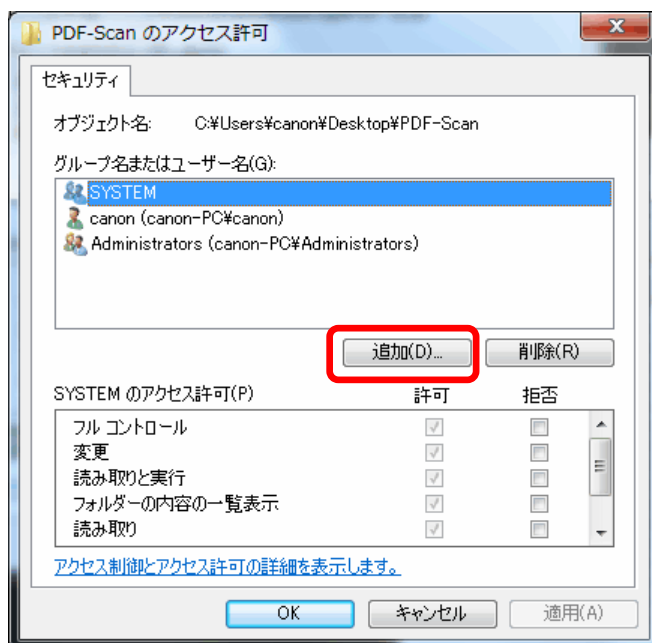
PDF-Scan のアクセス許可

セキュリティ

オブジェクト名: C:¥Users¥canon¥Desktop¥PDF-Scan

グループ名またはユーザー名(G):

SYSTEM
canon (canon-PC¥canon)
Administrators (canon-PC¥Administrators)

追加(D)... 削除(R)

| SYSTEM のアクセス許可(P) | 許可 | 拒否 |
|---|---|---|
| フル コントロール | | |
| 変更 | | |
| 読み取りと実行 | | |
| フォルダーの内容の一覧表示 | | |
| 読み取り | | |

アクセス制御とアクセス許可の詳細を表示します。

OK キャンセル 適用(A)